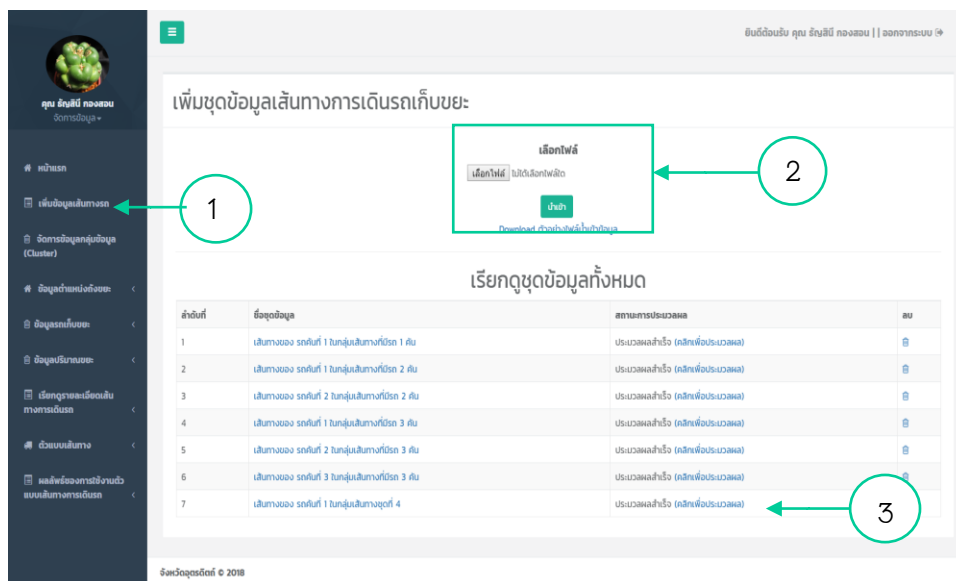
คุณ ธัญสินี ทองสอน
จัดการข้อมูล

หน้าแรก
เพิ่มข้อมูลเส้นทางรถ
จัดการข้อมูลกลุ่มข้อมูล (Cluster)
ข้อมูลตำแหน่งถังขยะ
ข้อมูลรถเก็บขยะ
ข้อมูลปริมาณขยะ
เรียกดูรายละเอียดเส้นทางการเดินรถ
ตัวแบบเส้นทาง
ผลลัพธ์ของการใช้งานตัวแบบเส้นทางการเดินรถ

ยินดีต้อนรับ คุณ ธัญสินี ทองสอน | | ออกจากระบบ

เพิ่มชุดข้อมูลเส้นทางการเดินรถเก็บขยะ

เลือกไฟล์
เลือกไฟล์ ไม่ได้เลือกไฟล์ใด
นำเข้า
Download ตัวอย่างไฟล์นำเข้าข้อมูล

เรียกดูชุดข้อมูลทั้งหมด

| ลำดับที่ | ชื่อชุดข้อมูล | สถานะการประมวลผล | ลบ |
|---|---|---|---|
| 1 | เส้นทางของ รถคันที่ 1 ในกลุ่มเส้นทางที่มีรถ 1 คัน | ประมวลผลสำเร็จ (คลิกเพื่อประมวลผล) | |
| 2 | เส้นทางของ รถคันที่ 1 ในกลุ่มเส้นทางที่มีรถ 2 คัน | ประมวลผลสำเร็จ (คลิกเพื่อประมวลผล) | |
| 3 | เส้นทางของ รถคันที่ 2 ในกลุ่มเส้นทางที่มีรถ 2 คัน | ประมวลผลสำเร็จ (คลิกเพื่อประมวลผล) | |
| 4 | เส้นทางของ รถคันที่ 1 ในกลุ่มเส้นทางที่มีรถ 3 คัน | ประมวลผลสำเร็จ (คลิกเพื่อประมวลผล) | |
| 5 | เส้นทางของ รถคันที่ 2 ในกลุ่มเส้นทางที่มีรถ 3 คัน | ประมวลผลสำเร็จ (คลิกเพื่อประมวลผล) | |
| 6 | เส้นทางของ รถคันที่ 3 ในกลุ่มเส้นทางที่มีรถ 3 คัน | ประมวลผลสำเร็จ (คลิกเพื่อประมวลผล) | |
| 7 | เส้นทางของ รถคันที่ 1 ในกลุ่มเส้นทางชุดที่ 4 | ประมวลผลสำเร็จ (คลิกเพื่อประมวลผล) | |

1
2
3

จังหวัดอุตรดิตถ์ © 2018